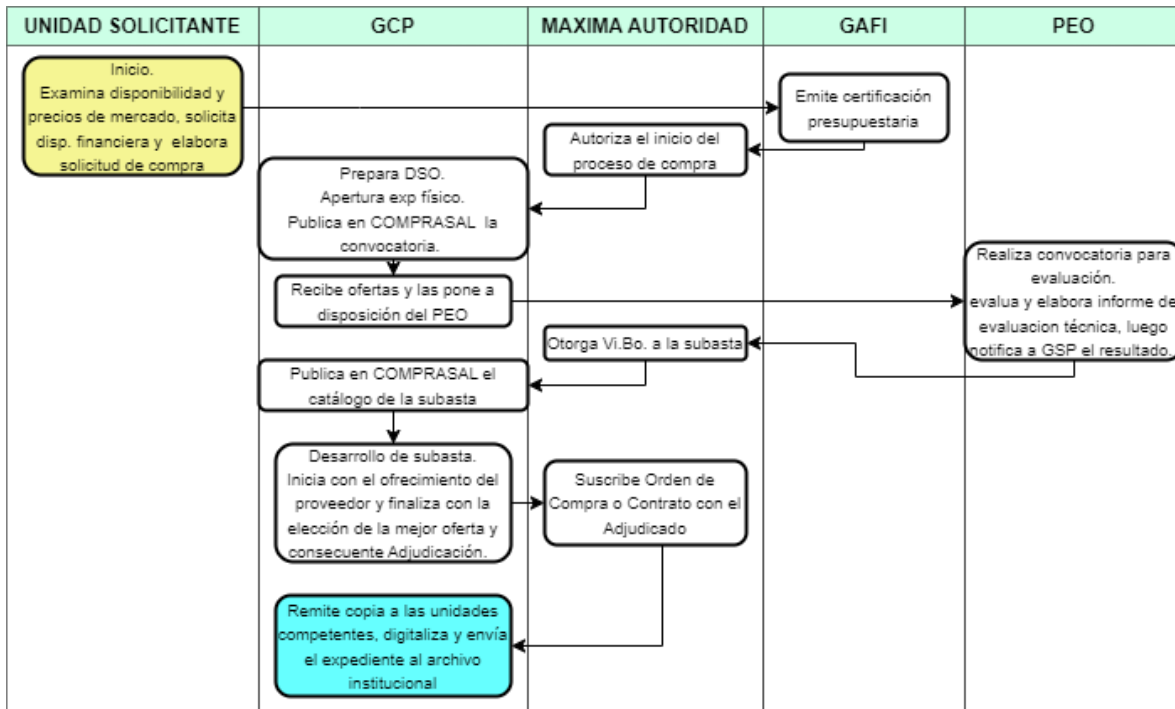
| UNIDAD SOLICITANTE | GCP | MAXIMA AUTORIDAD | GAFI | PEO |
|---|---|---|---|---|

Inicio. Examina disponibilidad y precios de mercado, solicita disp. financiera y elabora solicitud de compra

Emite certificación presupuestaria

Autoriza el inicio del proceso de compra

Prepara DSO. Apertura exp físico. Publica en COMPRASAL la convocatoria.

Recibe ofertas y las pone a disposición del PEO

Realiza convocatoria para evaluación. evalua y elabora informe de evaluacion técnica, luego notifica a GSP el resultado.

Otorga Vi.Bo. a la subasta

Publica en COMPRASAL el catálogo de la subasta

Desarrollo de subasta. Inicia con el ofrecimiento del proveedor y finaliza con la elección de la mejor oferta y consecuente Adjudicación.

Suscribe Orden de Compra o Contrato con el Adjudicado

Remite copia a las unidades competentes, digitaliza y envía el expediente al archivo institucional